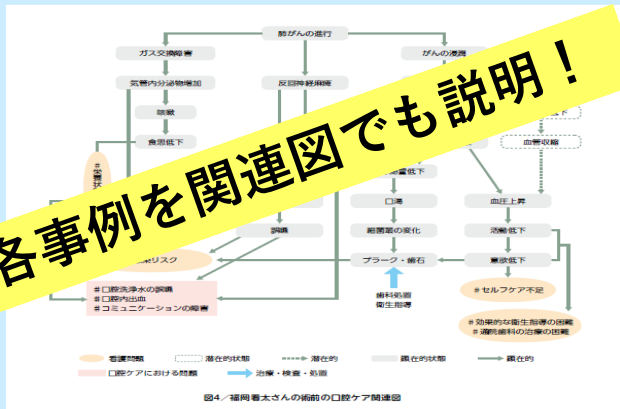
各事例を関連図でも説明！

肺がんの進行

ガス交換障害

がんの浸潤

気管内分泌物増加

反回神経麻痺

咳嗽

食思低下

血管収縮

#
栄
状

量低下

口渇

血圧上昇

細菌叢の変化

活動低下

誤嚥

リスク

プラーク・歯石

意欲低下

#口腔洗浄水の誤嚥
#口腔内出血
#コミュニケーションの障害

歯科処置
衛生指導

#セルフケア不足

#効果的な衛生指導の困難
#通院歯科の治療の困難

看護問題

潜在的状態

潜在的

顕在的状態

顕在的

口腔ケアにおける問題

治療・検査・処置

図4／福岡春太さんの術前の口腔ケア関連図